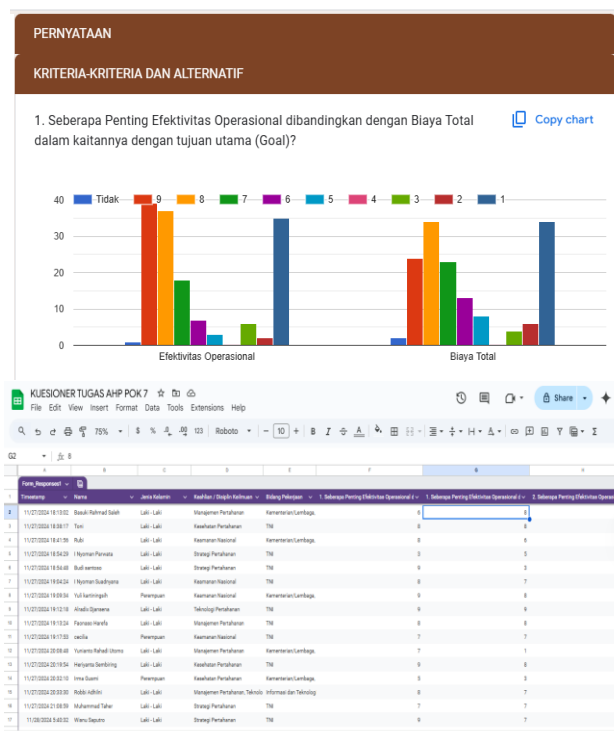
PERNYATAAN

KRITERIA-KRITERIA DAN ALTERNATIF

1. Seberapa Penting Efektivitas Operasional dibandingkan dengan Biaya Total dalam kaitannya dengan tujuan utama (Goal)?

Copy chart

Tidak 9 8 7 6 5 4 3 2 1

40
30
20
10
0

Efektivitas Operasional
Biaya Total

KUESIONER TUGAS AHP POK 7
File Edit View Insert Format Data Tools Extensions Help
Share
75% Roboto 10
G2 fx 8

| Timestamp | Nama | Jenis Kelamin | Keahlian / Disiplin Keilmuan | Bidang Pekerjaan | 1. Seberapa Penting Efektivitas Operasional d | 1. Seberapa Penting Efektivitas Operasional d | 2. Seberapa Penting Efektivitas Operasi |
|---|---|---|---|---|---|---|---|
| 11/27/2024 18:13:02 | Basuki Rahmad Saleh | Laki - Laki | Manajemen Pertahanan | Kementerian/Lembaga | 8 | 8 | |
| 11/27/2024 18:38:17 | Toni | Laki - Laki | Kesehatan Pertahanan | TNI | 8 | 8 | |
| 11/27/2024 18:41:59 | Rubi | Laki - Laki | Keamanan Nasional | Kementerian/Lembaga | 8 | 8 | |
| 11/27/2024 18:54:29 | I Nyoman Parwata | Laki - Laki | Strategi Pertahanan | TNI | 5 | 5 | |
| 11/27/2024 18:54:48 | Budi santoso | Laki - Laki | Strategi Pertahanan | TNI | 9 | 3 | |
| 11/27/2024 19:04:24 | I Nyoman Suadnyana | Laki - Laki | Keamanan Nasional | TNI | 8 | 7 | |
| 11/27/2024 19:09:34 | Yuli kartiningsih | Perempuan | Keamanan Nasional | Kementerian/Lembaga | 8 | 8 | |
| 11/27/2024 19:12:18 | Ahadiz Djanaena | Laki - Laki | Teknologi Pertahanan | TNI | 9 | 9 | |
| 11/27/2024 19:13:24 | Paoraasi Harefa | Laki - Laki | Manajemen Pertahanan | TNI | 8 | 8 | |
| 11/27/2024 19:17:53 | cecilia | Perempuan | Keamanan Nasional | TNI | 7 | 7 | |
| 11/27/2024 20:08:48 | Yunianto Rahadi Utomo | Laki - Laki | Manajemen Pertahanan | Kementerian/Lembaga | 7 | 1 | |
| 11/27/2024 20:19:54 | Hariyanta Sembiring | Laki - Laki | Kesehatan Pertahanan | TNI | 9 | 8 | |
| 11/27/2024 20:32:10 | Irma Suarni | Perempuan | Kesehatan Pertahanan | Kementerian/Lembaga | 5 | 5 | |
| 11/27/2024 20:33:00 | Robbi Adhitni | Laki - Laki | Manajemen Pertahanan, Teknolo | Informasi dan Teknolog | 8 | 7 | |
| 11/27/2024 21:08:59 | Muhammad Taher | Laki - Laki | Strategi Pertahanan | TNI | 7 | 7 | |
| 11/28/2024 5:40:02 | Wisnu Saputro | Laki - Laki | Strategi Pertahanan | TNI | 9 | 7 | |